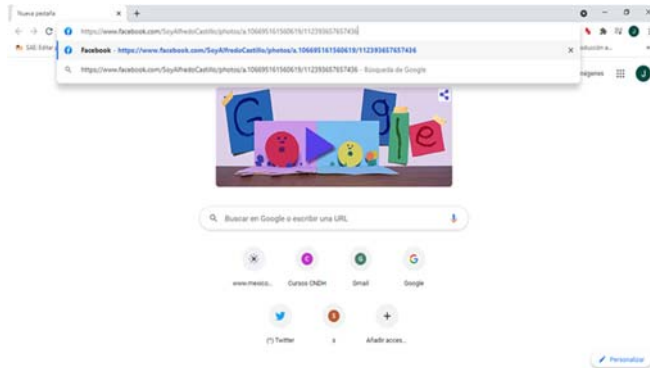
Nueva pestaña
×
+
https://www.facebook.com/SoyAlfredoCastillo/photos/a.106695161560619/112393657657436
Facebook - https://www.facebook.com/SoyAlfredoCastillo/photos/a.106695161560619/112393657657436
×
https://www.facebook.com/SoyAlfredoCastillo/photos/a.106695161560619/112393657657436 - Búsqueda de Google
SAE Editar
ducción a...
Imágenes
J
Buscar en Google o escribir una URL
www.mexico...
Cursos CNDH
Gmail
Google
(*) Twitter
s
Añadir acces...
Personalizar